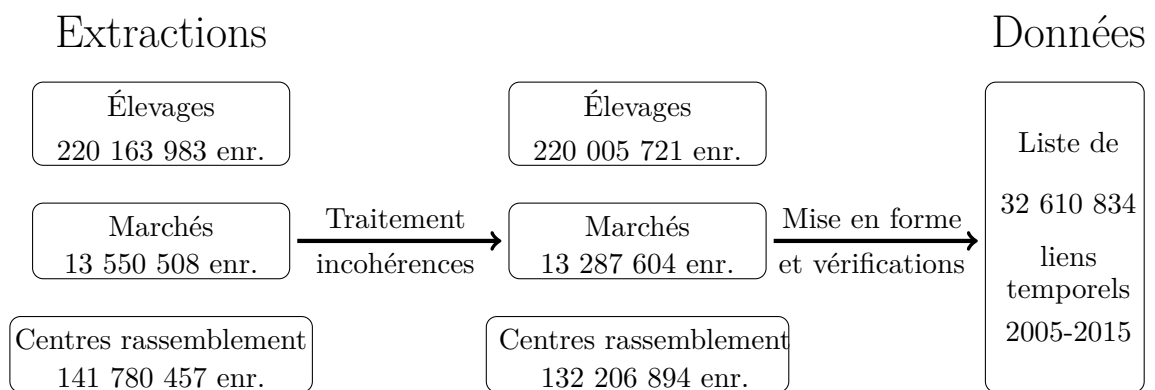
Extractions

Données

Élevages
220 163 983 enr.

Marchés
13 550 508 enr.

Centres rassemblement
141 780 457 enr.

Traitement
incohérences

Élevages
220 005 721 enr.

Marchés
13 287 604 enr.

Centres rassemblement
132 206 894 enr.

Mise en forme
et vérifications

Liste de
32 610 834
liens
temporels
2005-2015